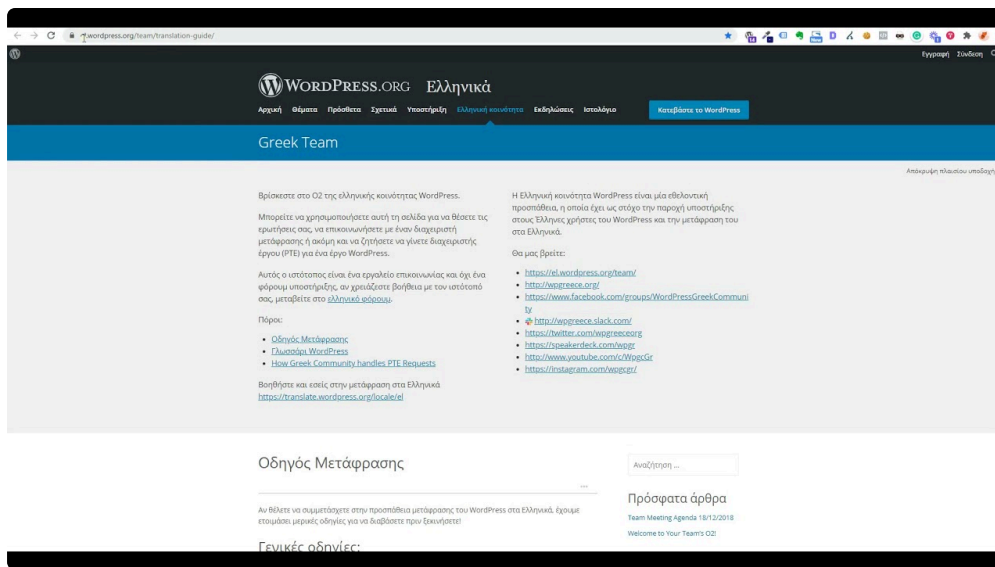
wordpress.org/team/translation-guide/

Εγγραφή Σύνδεση

WordPress.org Ελληνικά

Αρχική Θέματα Πρόσθετα Σχετικά Υποστήριξη Ελληνική κοινότητα Εκδηλώσεις Ιστολόγιο

Κατεβάστε το WordPress

Greek Team

Απόκρυψη πλαισίου υποδοχής

Βρίσκεστε στο O2 της ελληνικής κοινότητας WordPress.

Μπορείτε να χρησιμοποιήσετε αυτή τη σελίδα για να θέσετε τις ερωτήσεις σας, να επικοινωνήσετε με έναν διαχειριστή μετάφρασης ή ακόμη και να ζητήσετε να γίνετε διαχειριστής έργου (PTE) για ένα έργο WordPress.

Αυτός ο ιστότοπος είναι ένα εργαλείο επικοινωνίας και όχι ένα φόρουμ υποστήριξης, αν χρειάζεστε βοήθεια με τον ιστότοπό σας, μεταβείτε στο ελληνικό φόρουμ.

Πόροι:

- Οδηγός Μετάφρασης
- Γλωσσάρι WordPress
- How Greek Community handles PTE Requests

Βοηθήστε και εσείς στην μετάφραση στα Ελληνικά https://translate.wordpress.org/locale/el

Η Ελληνική κοινότητα WordPress είναι μία εθελοντική προσπάθεια, η οποία έχει ως στόχο την παροχή υποστήριξης στους Έλληνες χρήστες του WordPress και την μετάφραση του στα Ελληνικά.

Θα μας βρείτε:

- https://el.wordpress.org/team/
- http://wpgreece.org/
- https://www.facebook.com/groups/WordPressGreekCommunity
- http://wpgreece.slack.com/
- https://twitter.com/wpgreeceorg
- https://speakerdeck.com/wpgr
- http://www.youtube.com/c/WpgcGr
- https://instagram.com/wpgcgr/

Οδηγός Μετάφρασης

Αν θέλετε να συμμετάσχετε στην προσπάθεια μετάφρασης του WordPress στα Ελληνικά, έχουμε ετοιμάσει μερικές οδηγίες για να διαβάσετε πριν ξεκινήσετε!

Γενικές οδηγίες:

Αναζήτηση ...

Πρόσφατα άρθρα

Team Meeting Agenda 18/12/2018

Welcome to Your Team's O2!